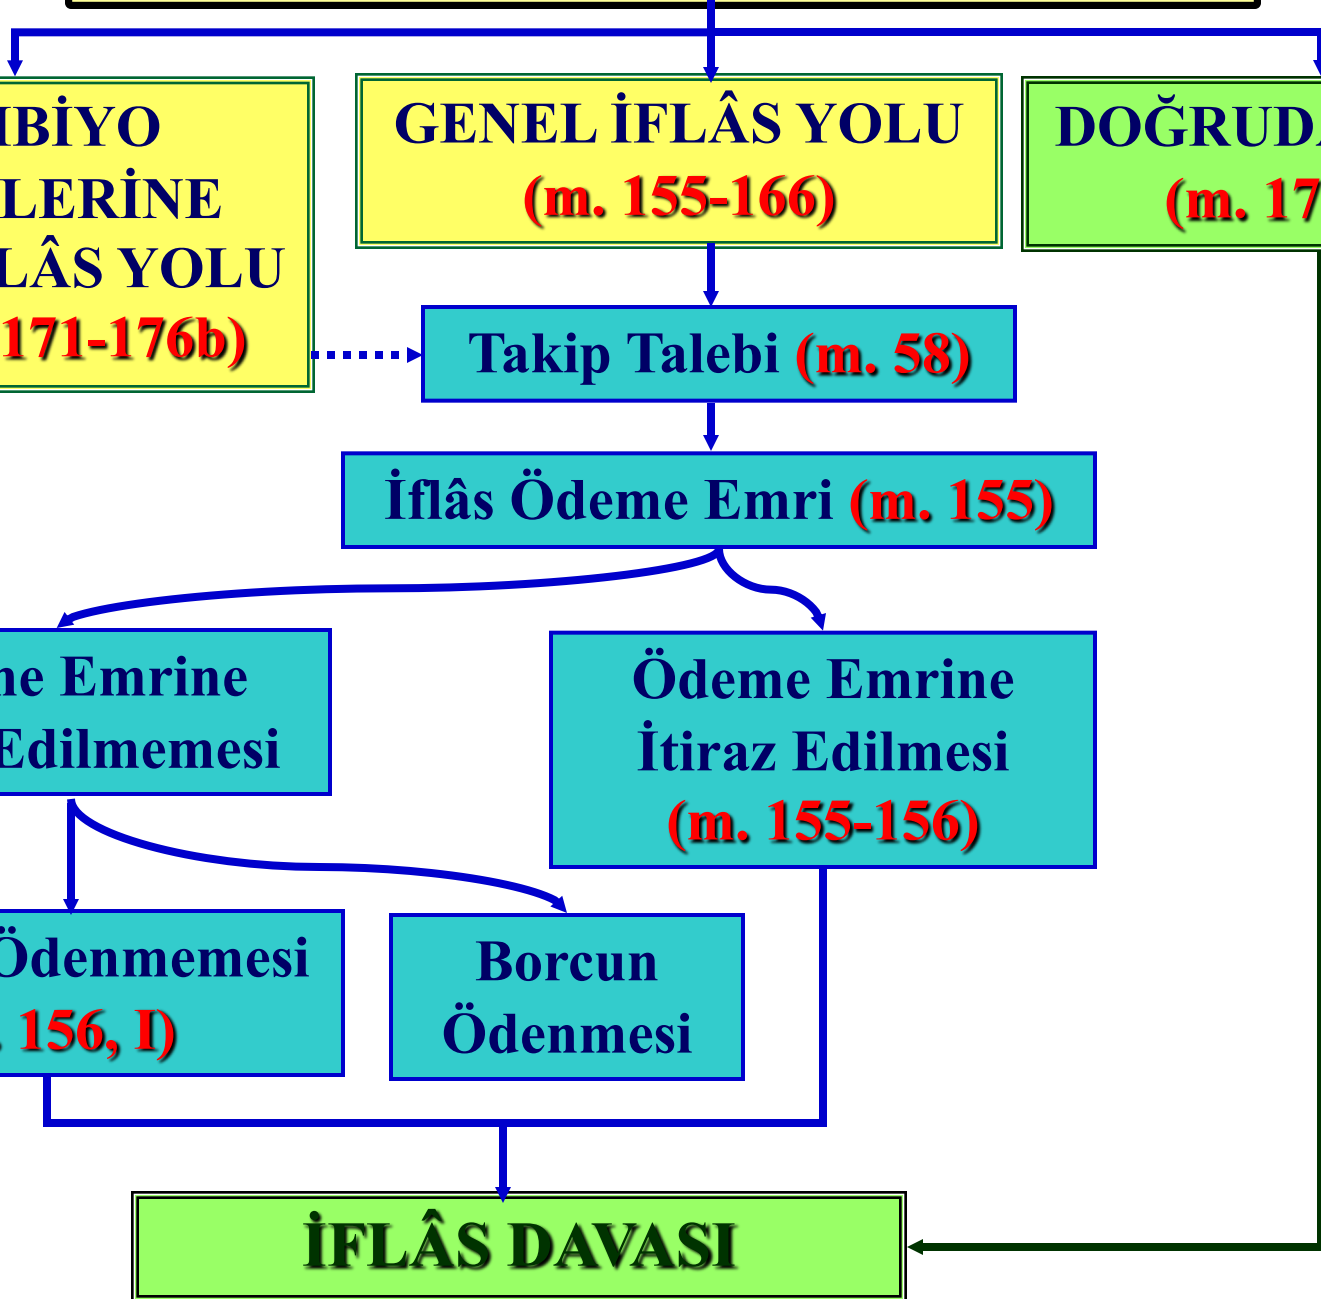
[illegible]BİYO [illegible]LERİNE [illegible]LÂS YOLU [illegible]171-176b)

GENEL İFLÂS YOLU (m. 155-166)

DOĞRUD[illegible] (m. 17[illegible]

Takip Talebi (m. 58)

İflâs Ödeme Emri (m. 155)

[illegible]ne Emrine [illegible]Edilmemesi

Ödeme Emrine İtiraz Edilmesi (m. 155-156)

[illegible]Ödenmemesi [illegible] 156, I)

Borcun Ödenmesi

İFLÂS DAVASI